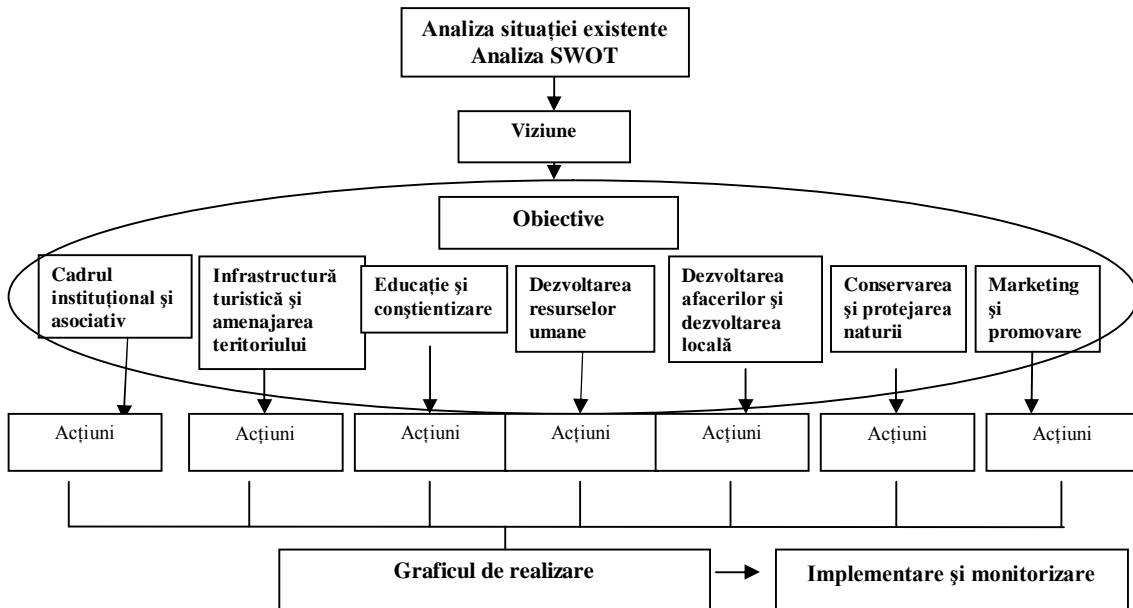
Analiza situației existente
Analiza SWOT

Viziune

Obiective

Cadrul instituțional şi asociativ

Infrastructură turistică şi amenajarea teritoriului

Educație şi conştientizare

Dezvoltarea resurselor umane

Dezvoltarea afacerilor şi dezvoltarea locală

Conservarea şi protejarea naturii

Marketing şi promovare

Acțiuni

Acțiuni

Acțiuni

Acțiuni

Acțiuni

Acțiuni

Acțiuni

Graficul de realizare

Implementare şi monitorizare